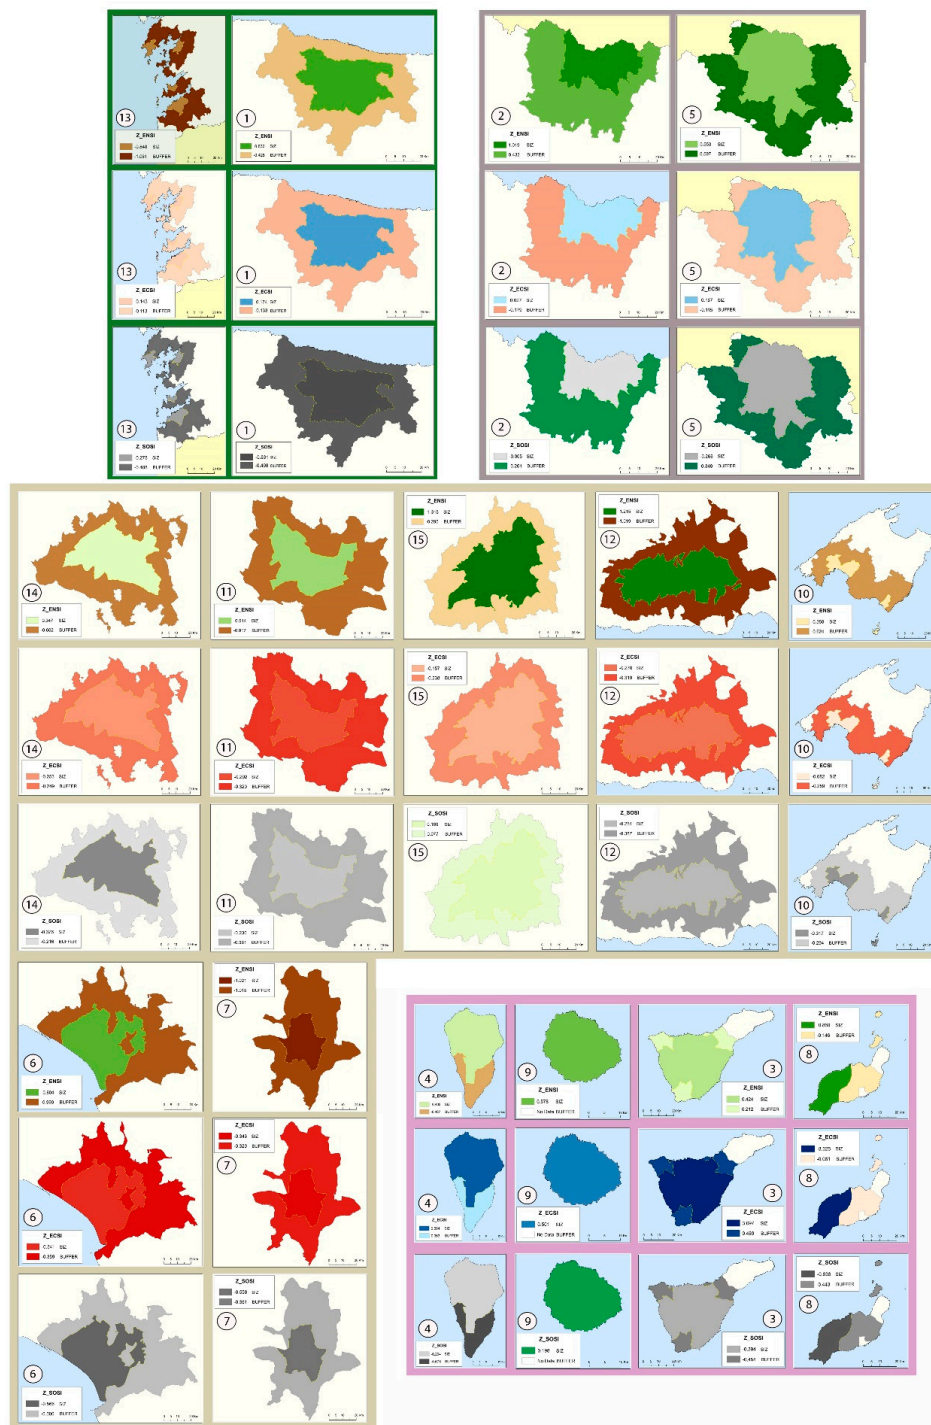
13
Z_ENSI
-0.648 BIZ
-1.031 BUFFER

1
Z_ENSI
0.033 BIZ
-0.420 BUFFER

13
Z_ECSI
0.143 BIZ
0.113 BUFFER

1
Z_ECSI
0.176 BIZ
0.138 BUFFER

13
Z_SOSI
0.270 BIZ
-1.081 BUFFER

1
Z_SOSI
-0.031 BIZ
-0.408 BUFFER

2
Z_ENSI
BIZ
BUFFER

5
Z_ENSI
BIZ
BUFFER

2
Z_ECSI
BIZ
BUFFER

5
Z_ECSI
BIZ
BUFFER

2
Z_SOSI
BIZ
BUFFER

5
Z_SOSI
BIZ
BUFFER

14
Z_ENSI
BIZ
BUFFER

11
Z_ENSI
BIZ
BUFFER

Z_ENSI
BIZ
BUFFER
15

Z_ENSI
BIZ
BUFFER
12

10
Z_ENSI
BIZ
BUFFER

14
Z_ECSI
BIZ
BUFFER

11
Z_ECSI
BIZ
BUFFER

Z_ECSI
BIZ
BUFFER
15

Z_ECSI
BIZ
BUFFER
12

10
Z_ECSI
BIZ
BUFFER

14
Z_SOSI
BIZ
BUFFER

11
Z_SOSI
BIZ
BUFFER

Z_SOSI
BIZ
BUFFER
15

Z_SOSI
BIZ
BUFFER
12

10
Z_SOSI
BIZ
BUFFER

6
Z_ENSI
BIZ
BUFFER

Z_ENSI
BIZ
BUFFER
7

Z_ECSI
BIZ
BUFFER
6

Z_ECSI
BIZ
BUFFER
7

6
Z_SOSI
BIZ
BUFFER

Z_SOSI
BIZ
BUFFER
7

4
Z_ENSI
BIZ
BUFFER

9
Z_ENSI
BIZ
No Data BUFFER

3
Z_ENSI
BIZ
BUFFER

Z_ENSI
BIZ
BUFFER
8

4
Z_ECSI
BIZ
BUFFER

9
Z_ECSI
BIZ
No Data BUFFER

3
Z_ECSI
BIZ
BUFFER

Z_ECSI
BIZ
BUFFER
8

4
Z_SOSI
BIZ
BUFFER

9
Z_SOSI
BIZ
No Data BUFFER

3
Z_SOSI
BIZ
BUFFER

Z_SOSI
BIZ
BUFFER
8